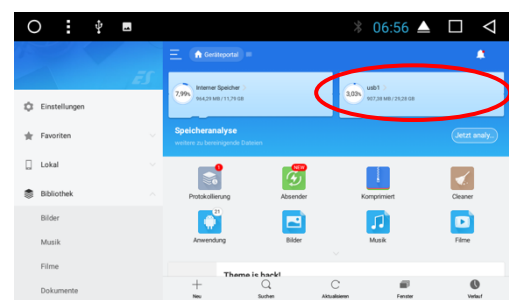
06:56

ES

Geräteportal

7,99% Interner Speicher 964,29 MB / 11,79 GB

3,03% usb1 907,28 MB / 29,28 GB

Speicheranalyse
weitere zu bereinigende Dateien

Jetzt analy...

Einstellungen

Favoriten

Lokal

Bibliothek

Bilder

Musik

Filme

Dokumente

1
Protokollierung

NEW
Absender

Komprimiert

Cleaner

21
Anwendung

Bilder

Musik

Filme

Theme is back!

Neu

Suchen

Aktualisieren

Fenster

Verlauf